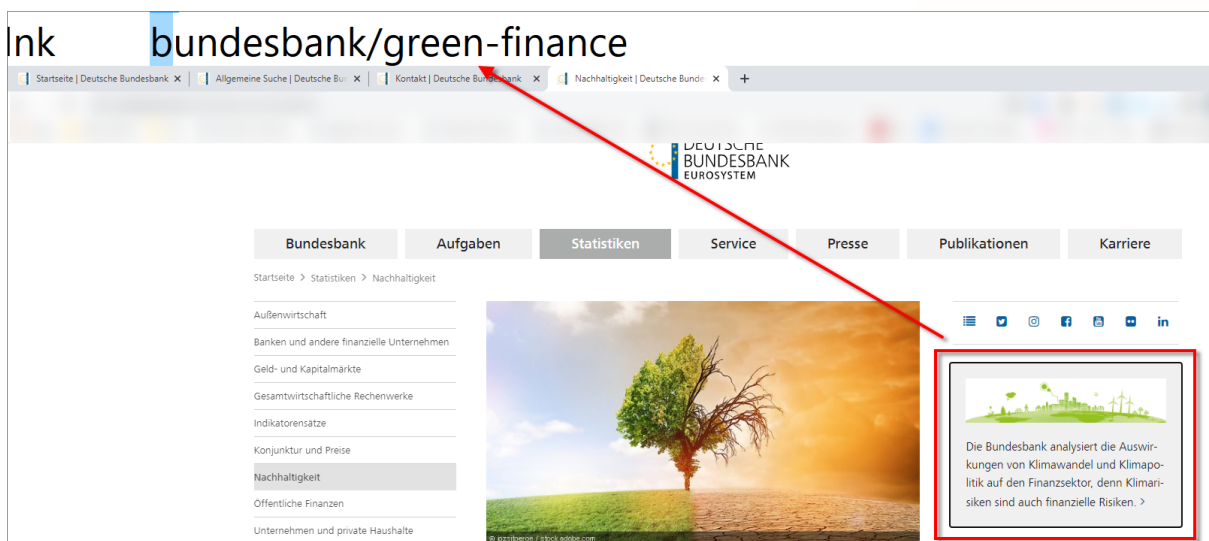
lnk bundesbank/green-finance

Startseite | Deutsche Bundesbank × Allgemeine Suche | Deutsche Bu × Kontakt | Deutsche Bundesbank × Nachhaltigkeit | Deutsche Bunde × +

DEUTSCHE BUNDESBANK EUROSYSTEM

Bundesbank Aufgaben Statistiken Service Presse Publikationen Karriere

Startseite > Statistiken > Nachhaltigkeit

Außenwirtschaft
Banken und andere finanzielle Unternehmen
Geld- und Kapitalmärkte
Gesamtwirtschaftliche Rechenwerke
Indikatorensätze
Konjunktur und Preise
Nachhaltigkeit
Öffentliche Finanzen
Unternehmen und private Haushalte

© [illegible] / stock.adobe.com

Die Bundesbank analysiert die Auswirkungen von Klimawandel und Klimapolitik auf den Finanzsektor, denn Klimarisiken sind auch finanzielle Risiken. >